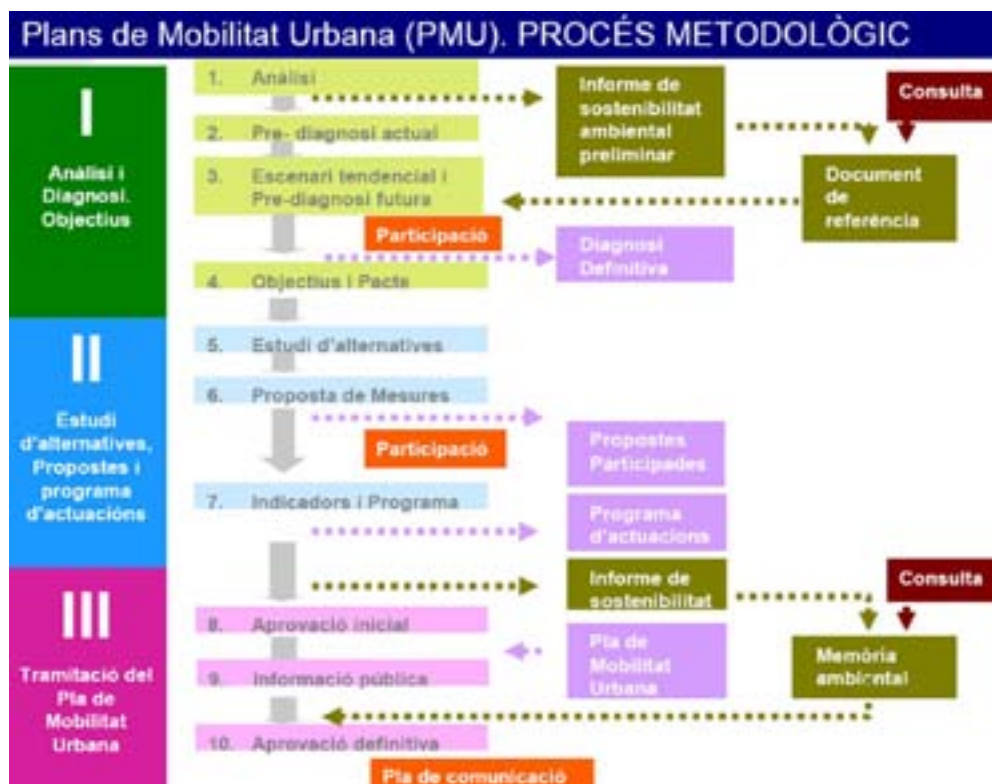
Plans de Mobilitat Urbana (PMU). PROCÉS METODOLÒGIC

I

Anàlisi i Diagnosi. Objectius

1. Anàlisi

2. Pre- diagnosi actual

3. Escenari tendencial i Pre-diagnosi futura

Participació

4. Objectius i Pacte

Informe de sostenibilitat ambiental preliminar

Consulta

Document de referència

Diagnosi Definitiva

II

Estudi d'alternatives, Propostes i programa d'actuacions

5. Estudi d'alternatives

6. Proposta de Mesures

Participació

Propostes Participades

7. Indicadors i Programa

Programa d'actuacions

III

Tramitació del Pla de Mobilitat Urbana

Informe de sostenibilitat

Consulta

8. Aprovació inicial

9. Informació pública

Pla de Mobilitat Urbana

Memòria ambiental

10. Aprovació definitiva

Pla de comunicació